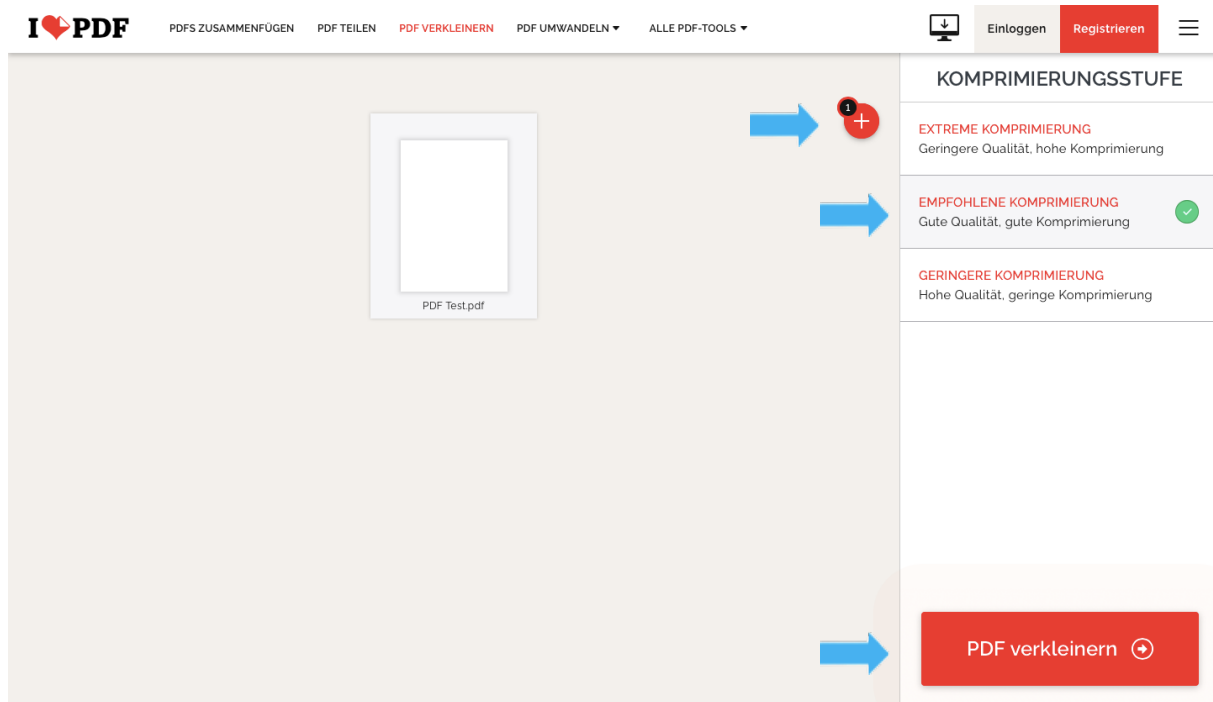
I❤PDF PDFS ZUSAMMENFÜGEN PDF TEILEN PDF VERKLEINERN PDF UMWANDELN ▾ ALLE PDF-TOOLS ▾ Einloggen Registrieren

1

PDF Test.pdf

KOMPRIMIERUNGSSTUFE

EXTREME KOMPRIMIERUNG
Geringere Qualität, hohe Komprimierung

EMPFOHLENE KOMPRIMIERUNG
Gute Qualität, gute Komprimierung

GERINGERE KOMPRIMIERUNG
Hohe Qualität, geringe Komprimierung

PDF verkleinern